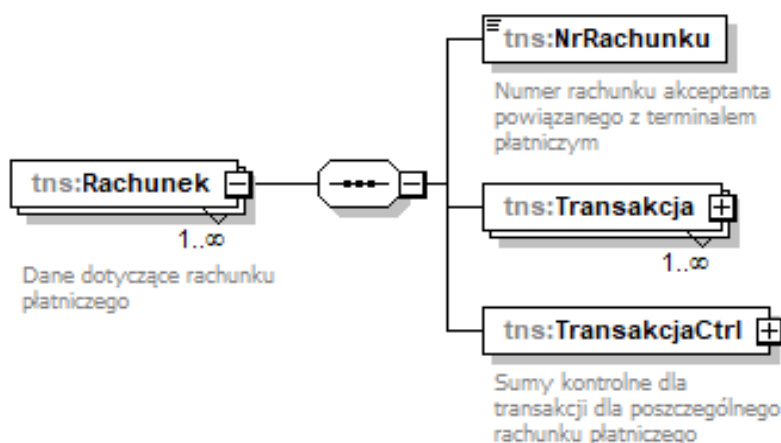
tns:Rachunek

1..∞

Dane dotyczące rachunku płatniczego

tns:NrRachunku

Numer rachunku akceptanta powiązanego z terminalem płatniczym

tns:Transakcja

1..∞

tns:TransakcjaCtrl

Sumy kontrolne dla transakcji dla poszczególnego rachunku płatniczego